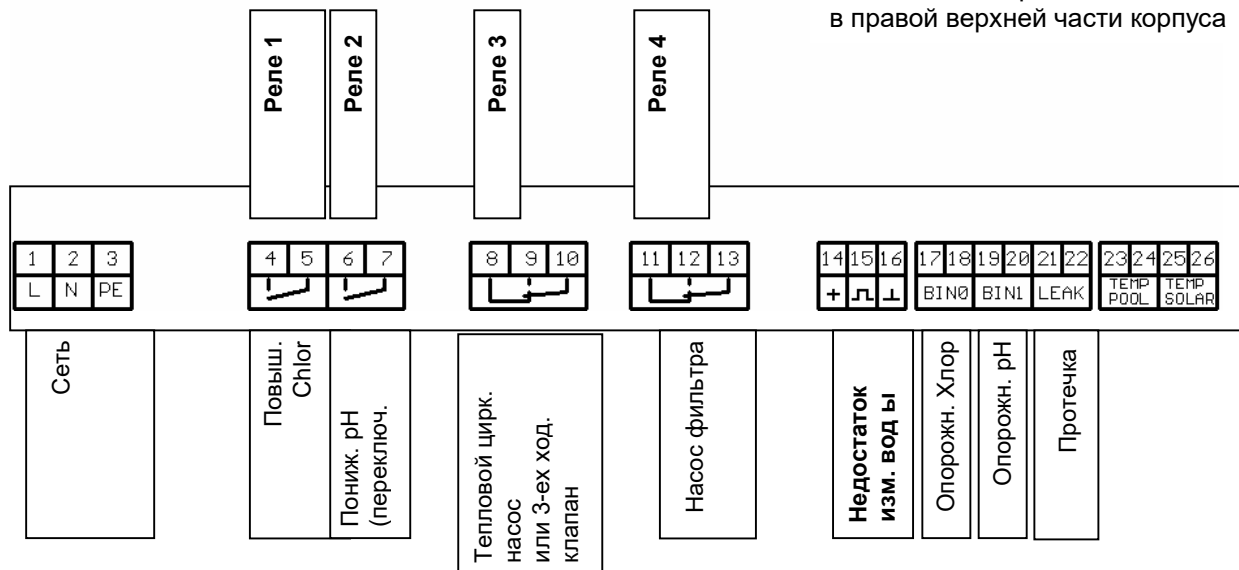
в правой верхней части корпуса

Реле 1
Реле 2
Реле 3
Реле 4

| 1 | 2 | 3 |
|---|---|---|
| L | N | PE |

4 5 6 7 8 9 10 11 12 13

| 14 | 15 | 16 |
|---|---|---|
| + | ⎍ | ⊥ |

| 17 | 18 | 19 | 20 | 21 | 22 | 23 | 24 | 25 | 26 |
|---|---|---|---|---|---|---|---|---|---|
| BIN0 | | BIN1 | | LEAK | | TEMP POOL | | TEMP SOLAR | |

Сеть

Повыш. Chlor

Пониж. pH (переключ.

Тепловой цирк. насос или 3-ех ход. клапан

Насос фильтра

Недостаток изм. вод ы

Опорожн. Хлор

Опорожн. pH

Протечка